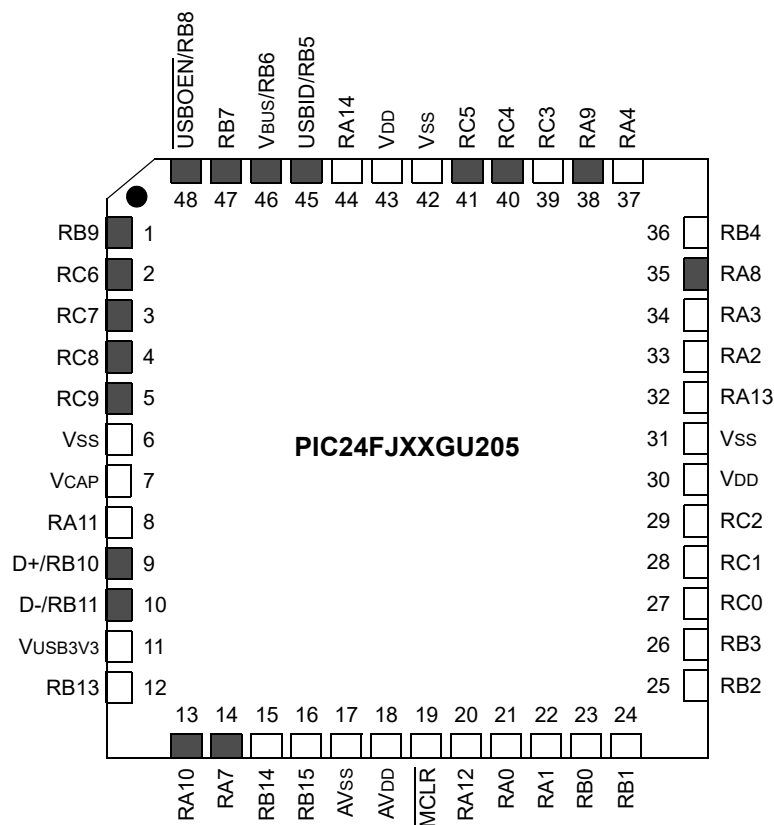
$\overline{\text{USBOEN}}$/RB8 RB7 VBUS/RB6 USBID/RB5 RA14 VDD VSS RC5 RC4 RC3 RA9 RA4

48 47 46 45 44 43 42 41 40 39 38 37

RB9 1
RC6 2
RC7 3
RC8 4
RC9 5
VSS 6
VCAP 7
RA11 8
D+/RB10 9
D-/RB11 10
VUSB3V3 11
RB13 12

PIC24FJXXGU205

36 RB4
35 RA8
34 RA3
33 RA2
32 RA13
31 VSS
30 VDD
29 RC2
28 RC1
27 RC0
26 RB3
25 RB2

13 14 15 16 17 18 19 20 21 22 23 24

RA10 RA7 RB14 RB15 AVSS AVDD $\overline{\text{MCLR}}$ RA12 RA0 RA1 RB0 RB1